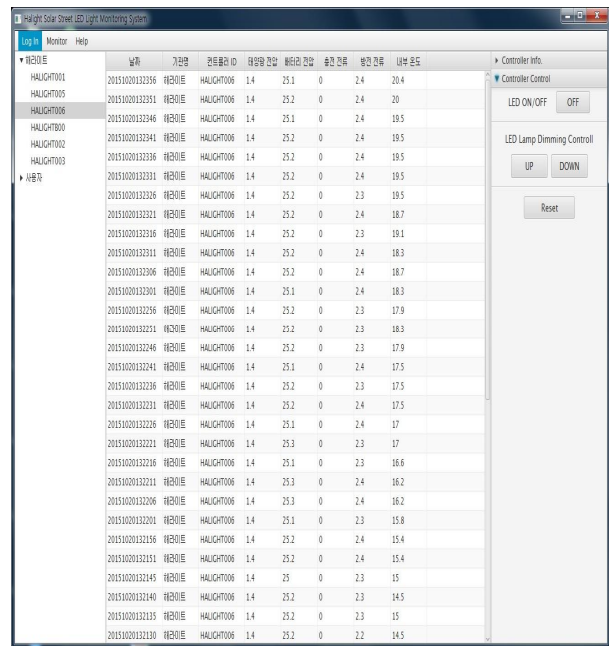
Halight Solar Street LED Light Monitoring System

Log In Monitor Help

▾ 해라이트
HALIGHT001
HALIGHT005
HALIGHT006
HALIGHT800
HALIGHT002
HALIGHT003
▸ 사용자

| 날짜 | 기관명 | 컨트롤러 ID | 태양광 전압 | 배터리 전압 | 충전 전류 | 방전 전류 | 내부 온도 |
|---|---|---|---|---|---|---|---|
| 20151020132356 | 해라이트 | HALIGHT006 | 1.4 | 25.1 | 0 | 2.4 | 20.4 |
| 20151020132351 | 해라이트 | HALIGHT006 | 1.4 | 25.2 | 0 | 2.4 | 20 |
| 20151020132346 | 해라이트 | HALIGHT006 | 1.4 | 25.1 | 0 | 2.4 | 19.5 |
| 20151020132341 | 해라이트 | HALIGHT006 | 1.4 | 25.2 | 0 | 2.4 | 19.5 |
| 20151020132336 | 해라이트 | HALIGHT006 | 1.4 | 25.2 | 0 | 2.4 | 19.5 |
| 20151020132331 | 해라이트 | HALIGHT006 | 1.4 | 25.2 | 0 | 2.4 | 19.5 |
| 20151020132326 | 해라이트 | HALIGHT006 | 1.4 | 25.2 | 0 | 2.3 | 19.5 |
| 20151020132321 | 해라이트 | HALIGHT006 | 1.4 | 25.2 | 0 | 2.4 | 18.7 |
| 20151020132316 | 해라이트 | HALIGHT006 | 1.4 | 25.2 | 0 | 2.3 | 19.1 |
| 20151020132311 | 해라이트 | HALIGHT006 | 1.4 | 25.2 | 0 | 2.4 | 18.3 |
| 20151020132306 | 해라이트 | HALIGHT006 | 1.4 | 25.2 | 0 | 2.4 | 18.7 |
| 20151020132301 | 해라이트 | HALIGHT006 | 1.4 | 25.1 | 0 | 2.4 | 18.3 |
| 20151020132256 | 해라이트 | HALIGHT006 | 1.4 | 25.2 | 0 | 2.3 | 17.9 |
| 20151020132251 | 해라이트 | HALIGHT006 | 1.4 | 25.2 | 0 | 2.3 | 18.3 |
| 20151020132246 | 해라이트 | HALIGHT006 | 1.4 | 25.2 | 0 | 2.3 | 17.9 |
| 20151020132241 | 해라이트 | HALIGHT006 | 1.4 | 25.1 | 0 | 2.4 | 17.5 |
| 20151020132236 | 해라이트 | HALIGHT006 | 1.4 | 25.2 | 0 | 2.3 | 17.5 |
| 20151020132231 | 해라이트 | HALIGHT006 | 1.4 | 25.2 | 0 | 2.4 | 17.5 |
| 20151020132226 | 해라이트 | HALIGHT006 | 1.4 | 25.1 | 0 | 2.4 | 17 |
| 20151020132221 | 해라이트 | HALIGHT006 | 1.4 | 25.3 | 0 | 2.3 | 17 |
| 20151020132216 | 해라이트 | HALIGHT006 | 1.4 | 25.1 | 0 | 2.3 | 16.6 |
| 20151020132211 | 해라이트 | HALIGHT006 | 1.4 | 25.3 | 0 | 2.4 | 16.2 |
| 20151020132206 | 해라이트 | HALIGHT006 | 1.4 | 25.3 | 0 | 2.4 | 16.2 |
| 20151020132201 | 해라이트 | HALIGHT006 | 1.4 | 25.1 | 0 | 2.3 | 15.8 |
| 20151020132156 | 해라이트 | HALIGHT006 | 1.4 | 25.2 | 0 | 2.4 | 15.4 |
| 20151020132151 | 해라이트 | HALIGHT006 | 1.4 | 25.2 | 0 | 2.4 | 15.4 |
| 20151020132145 | 해라이트 | HALIGHT006 | 1.4 | 25 | 0 | 2.3 | 15 |
| 20151020132140 | 해라이트 | HALIGHT006 | 1.4 | 25.2 | 0 | 2.3 | 14.5 |
| 20151020132135 | 해라이트 | HALIGHT006 | 1.4 | 25.2 | 0 | 2.3 | 15 |
| 20151020132130 | 해라이트 | HALIGHT006 | 1.4 | 25.2 | 0 | 2.2 | 14.5 |

▸ Controller Info.
▾ Controller Control
LED ON/OFF OFF
LED Lamp Dimming Controll
UP DOWN
Reset